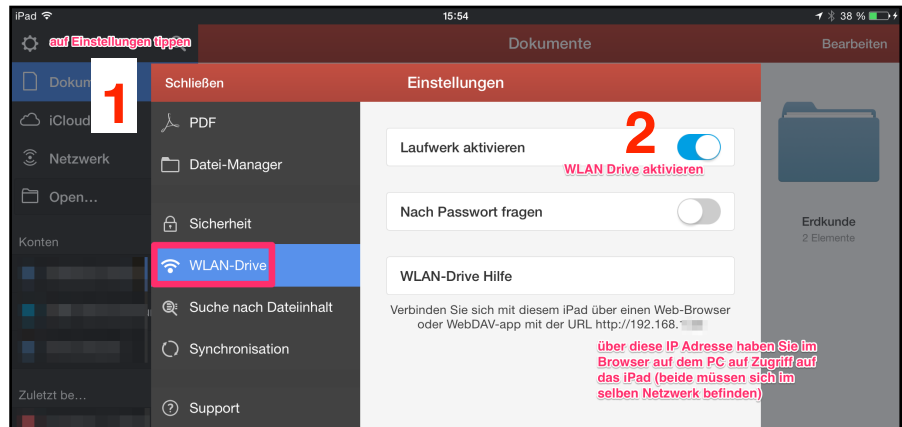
iPad 15:54 38 %

auf Einstellungen tippen

Dokumente

Bearbeiten

Dokum

1

iCloud

Netzwerk

Open…

Konten

Zuletzt be…

Schließen

Einstellungen

PDF

Datei-Manager

Sicherheit

WLAN-Drive

Suche nach Dateiinhalt

Synchronisation

Support

Laufwerk aktivieren

2

WLAN Drive aktivieren

Nach Passwort fragen

WLAN-Drive Hilfe

Verbinden Sie sich mit diesem iPad über einen Web-Browser oder WebDAV-app mit der URL http://192.168.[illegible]

über diese IP Adresse haben Sie im Browser auf dem PC auf Zugriff auf das iPad (beide müssen sich im selben Netzwerk befinden)

Erdkunde
2 Elemente